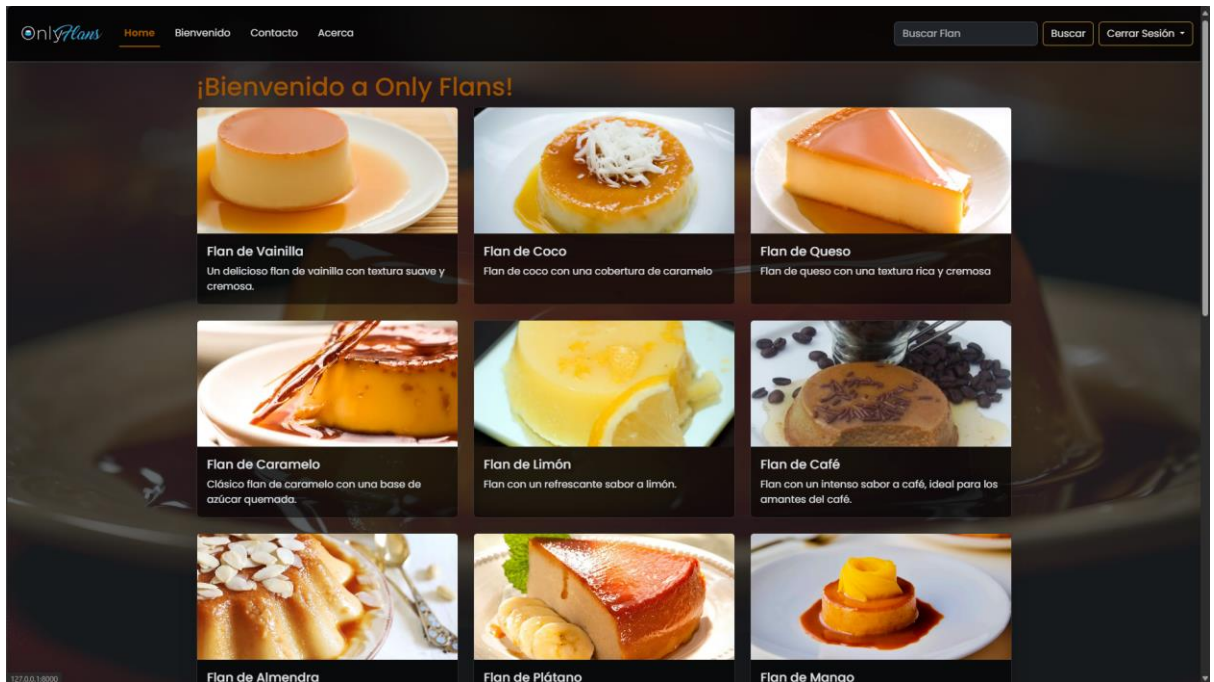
OnlyFlans Home Bienvenido Contacto Acerca

Buscar Flan Buscar Cerrar Sesión

¡Bienvenido a Only Flans!

Flan de Vainilla
Un delicioso flan de vainilla con textura suave y cremosa.

Flan de Coco
Flan de coco con una cobertura de caramelo

Flan de Queso
Flan de queso con una textura rica y cremosa

Flan de Caramelo
Clásico flan de caramelo con una base de azúcar quemada.

Flan de Limón
Flan con un refrescante sabor a limón.

Flan de Café
Flan con un intenso sabor a café, ideal para los amantes del café.

Flan de Almendra

Flan de Plátano

Flan de Mango

127.0.0.1:8000